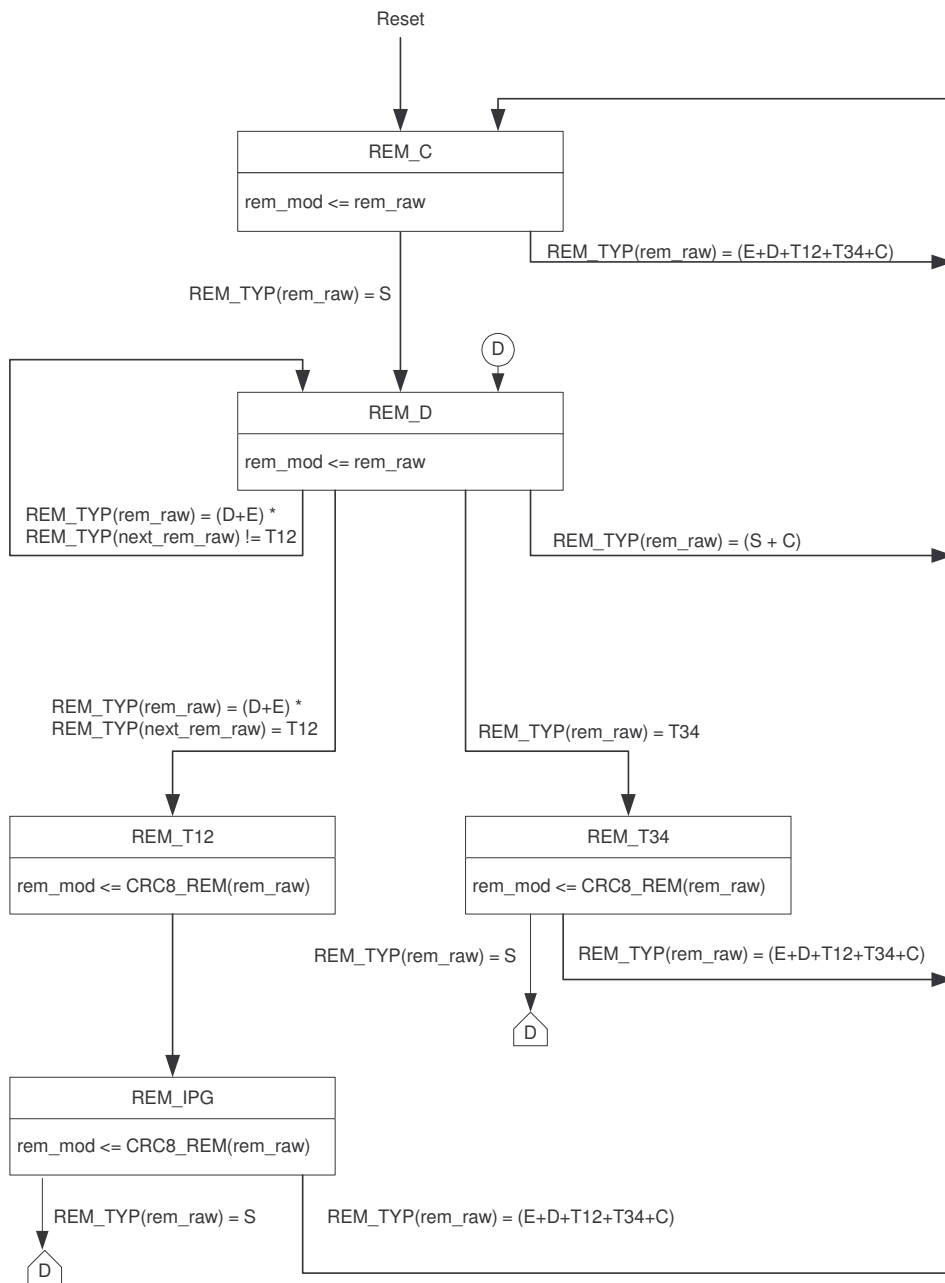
Reset

REM_C

rem_mod <= rem_raw

REM_TYP(rem_raw) = (E+D+T12+T34+C)

REM_TYP(rem_raw) = S

D

REM_D

rem_mod <= rem_raw

REM_TYP(rem_raw) = (D+E) *
REM_TYP(next_rem_raw) != T12

REM_TYP(rem_raw) = (S + C)

REM_TYP(rem_raw) = (D+E) *
REM_TYP(next_rem_raw) = T12

REM_TYP(rem_raw) = T34

REM_T12

rem_mod <= CRC8_REM(rem_raw)

REM_T34

rem_mod <= CRC8_REM(rem_raw)

REM_TYP(rem_raw) = S

REM_TYP(rem_raw) = (E+D+T12+T34+C)

D

REM_IPG

rem_mod <= CRC8_REM(rem_raw)

REM_TYP(rem_raw) = S

REM_TYP(rem_raw) = (E+D+T12+T34+C)

D